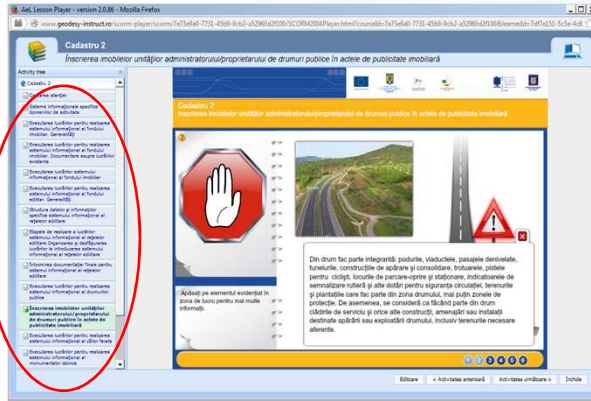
AeL Lesson Player - version 2.0.86 - Mozilla Firefox

www.geodesy-instruct.ro/scorm-player/scorm/7e73e9a0-7731-45b9-9cb2-a52960d2f100/SCORM2004Player.html?courseId=7e73e9a0-7731-45b9-9cb2-a52960d2f100&learnerId=7df7e151-5c5e-4c8

Cadastru 2

Înscrierea imobilelor unităţilor administratorului/proprietarului de drumuri publice în actele de publicitate imobiliară

Activity tree

Cadastru 2

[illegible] atenţiei

Sisteme informaţionale specifice domeniilor de activitate

Executarea lucrărilor pentru realizarea sistemului informaţional al fondului imobiliar. Generalităţi

Executarea lucrărilor pentru realizarea sistemului informaţional al fondului imobiliar. Documentare asupra lucrărilor existente

Executarea lucrărilor sistemului informaţional al fondului imobiliar

Executarea lucrărilor pentru realizarea sistemului informaţional al fondului edilitar. Generalităţi

Structura datelor şi informaţiilor specifice sistemului informaţional al reţelelor edilitare

Etapele de realizare a lucrărilor sistemului informaţional al reţelelor edilitare Organizarea şi desfăşurarea lucrărilor la introducerea sistemului informaţional al reţelelor edilitare

Întocmirea documentaţiei finale pentru sistemul informaţional al reţelelor edilitare

Executarea lucrărilor pentru realizarea sistemului informaţional al drumurilor publice

Înscrierea imobilelor unităţilor administratorului/proprietarului de drumuri publice în actele de publicitate imobiliară

Executarea lucrărilor pentru realizarea sistemului informaţional al căilor ferate

Executarea lucrărilor pentru realizarea sistemului informaţional al monumentelor istorice

Cadastru 2

Înscrierea imobilelor unităţilor administratorului/proprietarului de drumuri publice în actele de publicitate imobiliară

Apăsaţi pe elementul evidenţiat în zona de lucru pentru mai multe informaţii.

Din drum fac parte integrantă: podurile, viaductele, pasajele denivelate, tunelurile, construcţiile de apărare şi consolidare, trotuarele, pistele pentru cicliştii, locurile de parcare-oprire şi staţionare, indicatoarele de semnalizare rutieră şi alte dotări pentru siguranţa circulaţiei, terenurile şi plantaţiile care fac parte din zona drumului, mai puţin zonele de protecţie. De asemenea, se consideră ca făcând parte din drum clădirile de serviciu şi orice alte construcţii, amenajări sau instalaţii destinate apărării sau exploatării drumului, inclusiv terenurile necesare aferente.

Editoare | « Activitatea anterioară | Activitatea următoare » | Închide